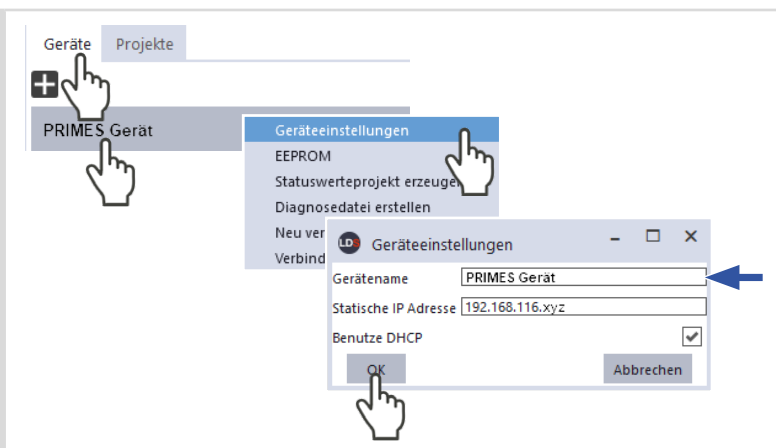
Geräte Projekte

PRIMES Gerät

Geräteeinstellungen
EEPROM
Statuswerteprojekt erzeuge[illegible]
Diagnosedatei erstellen
Neu ver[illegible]
Verbind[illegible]

Geräteeinstellungen

Gerätename PRIMES Gerät
Statische IP Adresse 192.168.116.xyz
Benutze DHCP

OK
Abbrechen